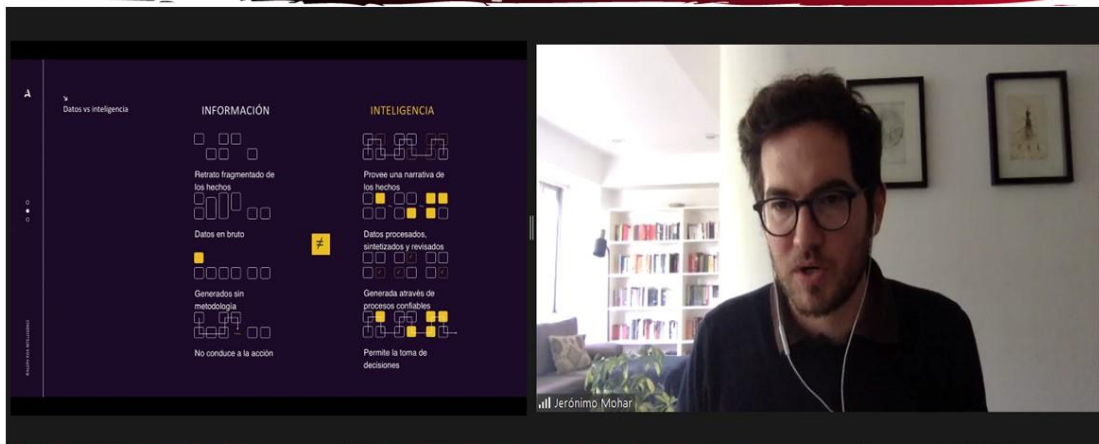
A

Datos vs inteligencia

INFORMACIÓN

Retrato fragmentado de los hechos

Datos en bruto

Generados sin metodología

No conduce a la acción

≠

INTELIGENCIA

Provee una narrativa de los hechos

Datos procesados, sintetizados y revisados

Generada através de procesos confiables

Permite la toma de decisiones

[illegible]

Jerónimo Mohar